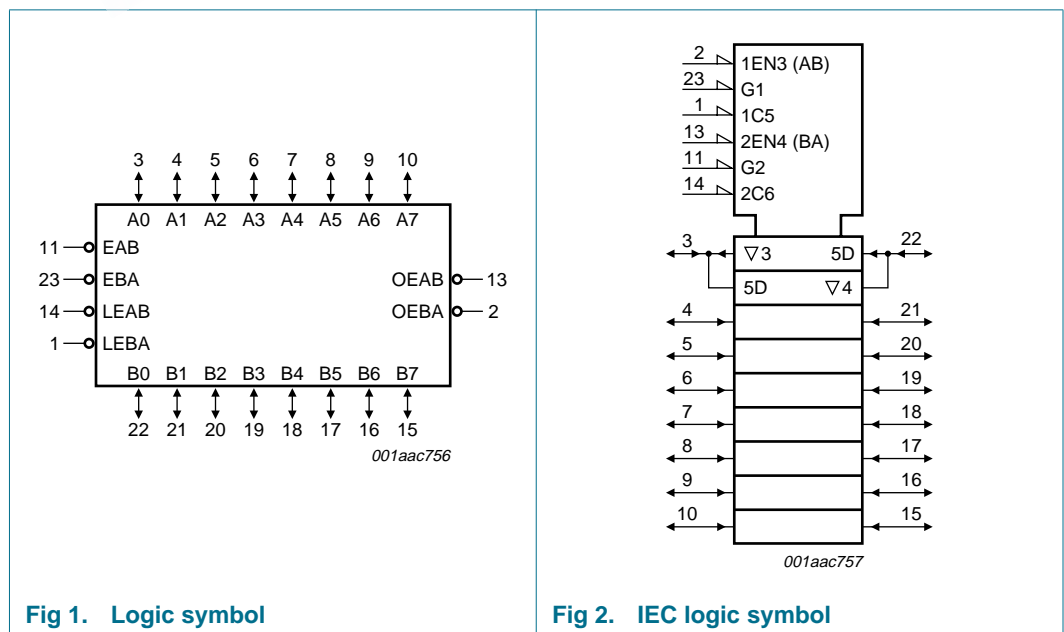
3 4 5 6 7 8 9 10

A0 A1 A2 A3 A4 A5 A6 A7

11 EAB

23 EBA

14 LEAB

1 LEBA

OEAB 13

OEBA 2

B0 B1 B2 B3 B4 B5 B6 B7

22 21 20 19 18 17 16 15

001aac756

Fig 1. Logic symbol

2 1EN3 (AB)

23 G1

1 1C5

13 2EN4 (BA)

11 G2

14 2C6

3 $\nabla$3 5D 22

5D $\nabla$4

4 21

5 20

6 19

7 18

8 17

9 16

10 15

001aac757

Fig 2. IEC logic symbol